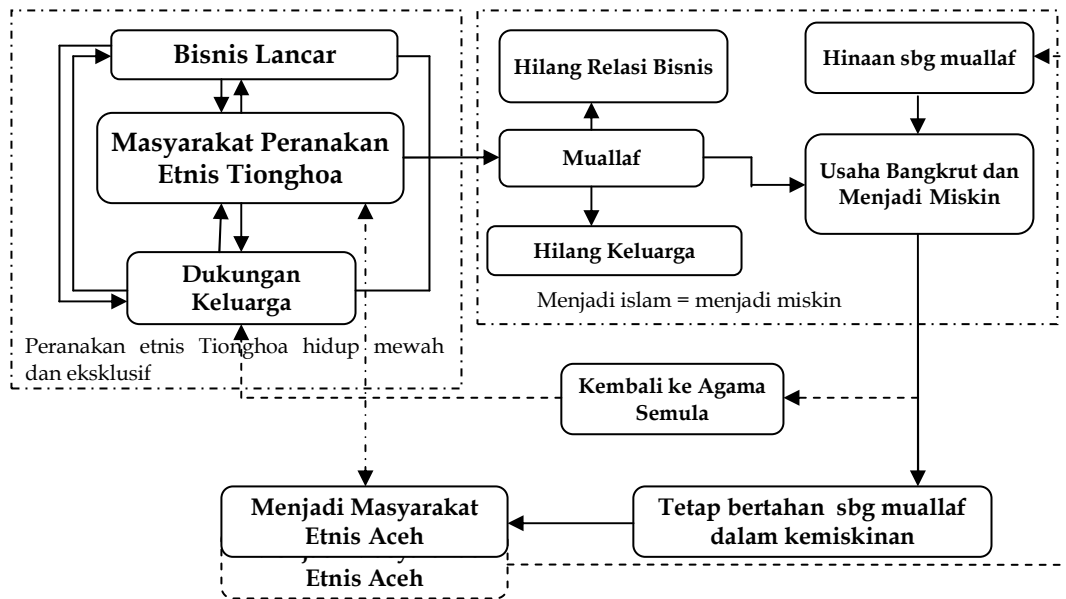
Bisnis Lancar

Masyarakat Peranakan Etnis Tionghoa

Dukungan Keluarga

Peranakan etnis Tionghoa hidup mewah dan eksklusif

Hilang Relasi Bisnis

Hinaan sbg muallaf

Muallaf

Usaha Bangkrut dan Menjadi Miskin

Hilang Keluarga

Menjadi islam = menjadi miskin

Kembali ke Agama Semula

Menjadi Masyarakat Etnis Aceh

Etnis Aceh

Tetap bertahan sbg muallaf dalam kemiskinan